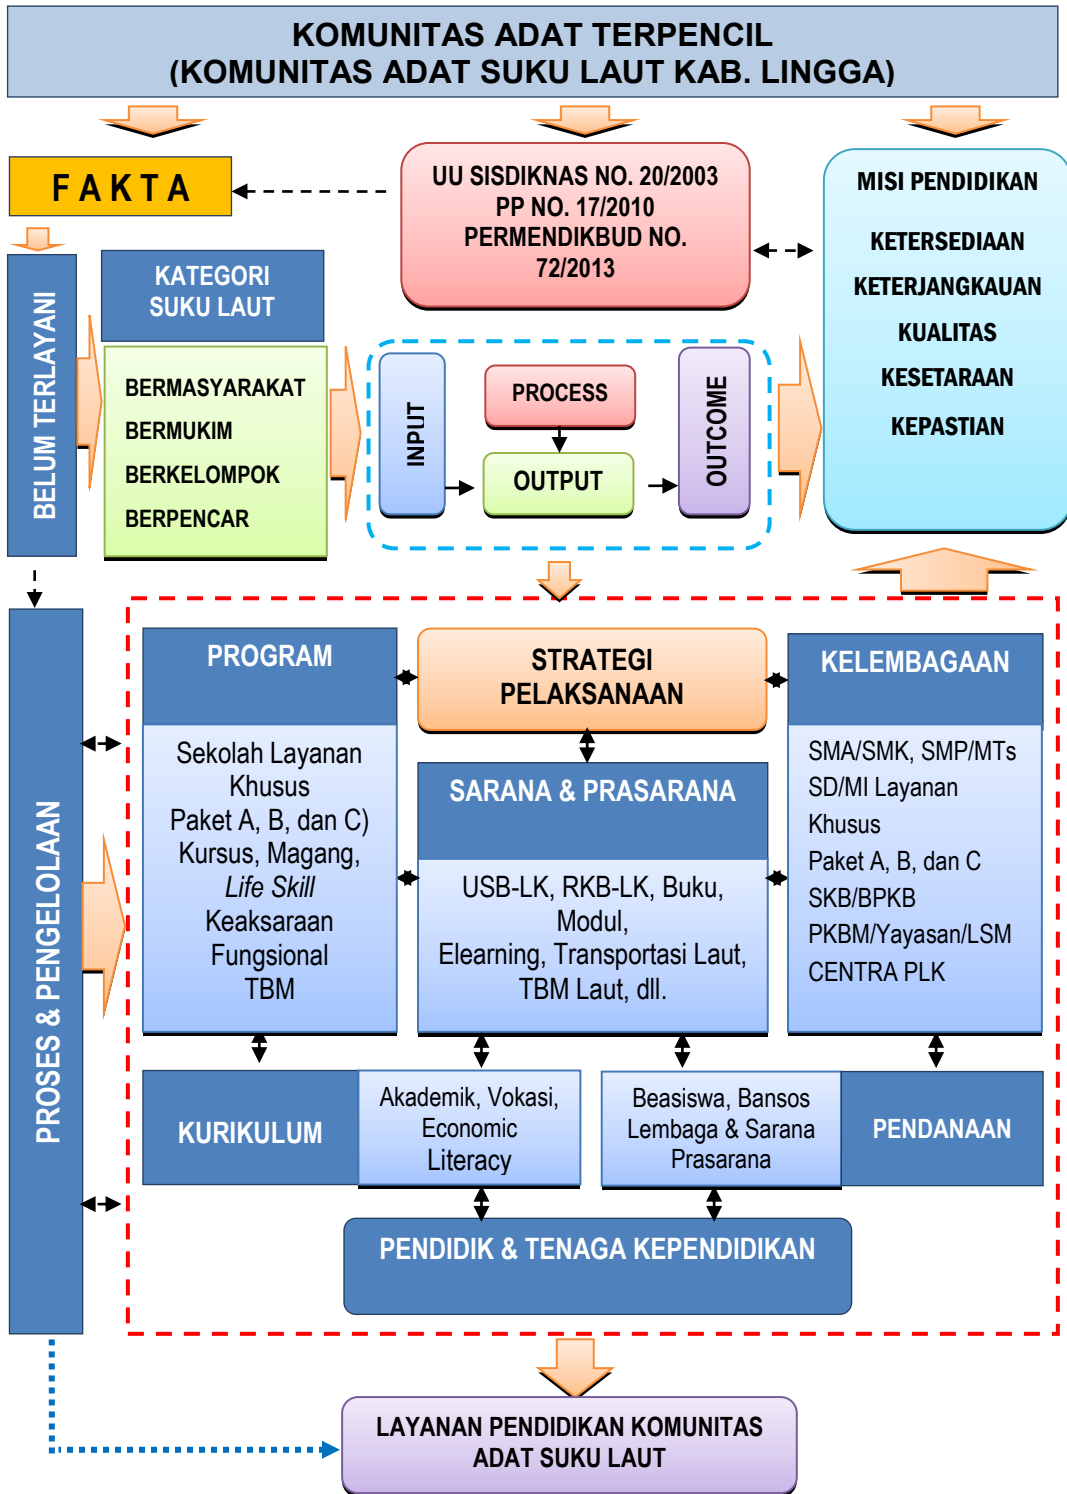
KOMUNITAS ADAT TERPENCIL
(KOMUNITAS ADAT SUKU LAUT KAB. LINGGA)

FAKTA

UU SISDIKNAS NO. 20/2003
PP NO. 17/2010
PERMENDIKBUD NO. 72/2013

MISI PENDIDIKAN

KETERSEDIAAN

KETERJANGKAUAN

KUALITAS

KESETARAAN

KEPASTIAN

BELUM TERLAYANI

KATEGORI SUKU LAUT

BERMASYARAKAT
BERMUKIM
BERKELOMPOK
BERPENCAR

INPUT

PROCESS

OUTPUT

OUTCOME

PROSES & PENGELOLAAN

PROGRAM

Sekolah Layanan Khusus
Paket A, B, dan C)
Kursus, Magang, *Life Skill*
Keaksaraan Fungsional
TBM

STRATEGI PELAKSANAAN

SARANA & PRASARANA

USB-LK, RKB-LK, Buku, Modul,
Elearning, Transportasi Laut, TBM Laut, dll.

KELEMBAGAAN

SMA/SMK, SMP/MTs
SD/MI Layanan Khusus
Paket A, B, dan C
SKB/BPKB
PKBM/Yayasan/LSM
CENTRA PLK

KURIKULUM

Akademik, Vokasi, Economic Literacy

Beasiswa, Bansos
Lembaga & Sarana Prasarana

PENDANAAN

PENDIDIK & TENAGA KEPENDIDIKAN

LAYANAN PENDIDIKAN KOMUNITAS ADAT SUKU LAUT